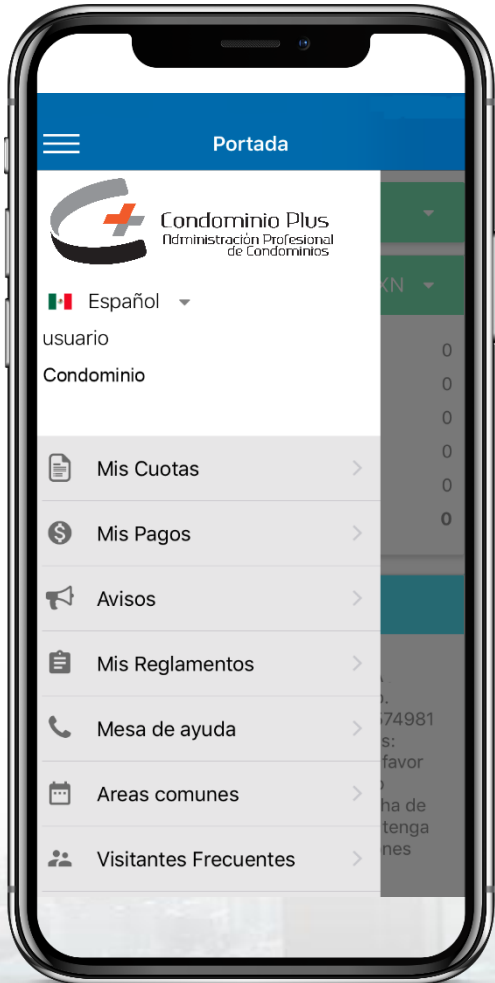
Portada

Condominio Plus
Administración Profesional de Condominios

Español

usuario

Condominio

Mis Cuotas

Mis Pagos

Avisos

Mis Reglamentos

Mesa de ayuda

Areas comunes

Visitantes Frecuentes

XN

0
0
0
0
0
0

574981
s:
favor
ha de
tenga
nes